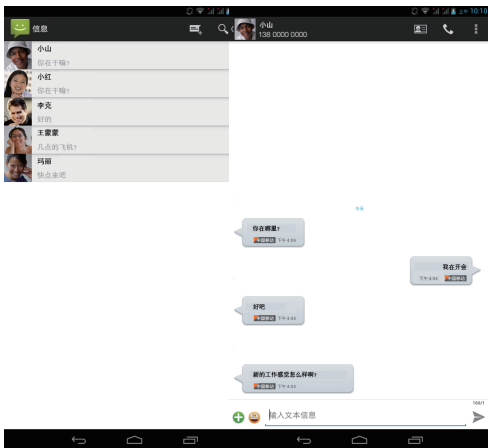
信息

小山
你在干嘛?

小红
在吗?

李亮
好的

王蒙蒙
几点的飞机?

玛丽
快点来吧

10:18

小山
138 0000 0000

你在哪里?
中国移动 下午 4:56

我在开会
下午 4:56 中国移动

好吧
中国移动 下午 4:56

新的工作感觉怎么样啊?
中国移动 下午 4:56

输入文本信息

160/1